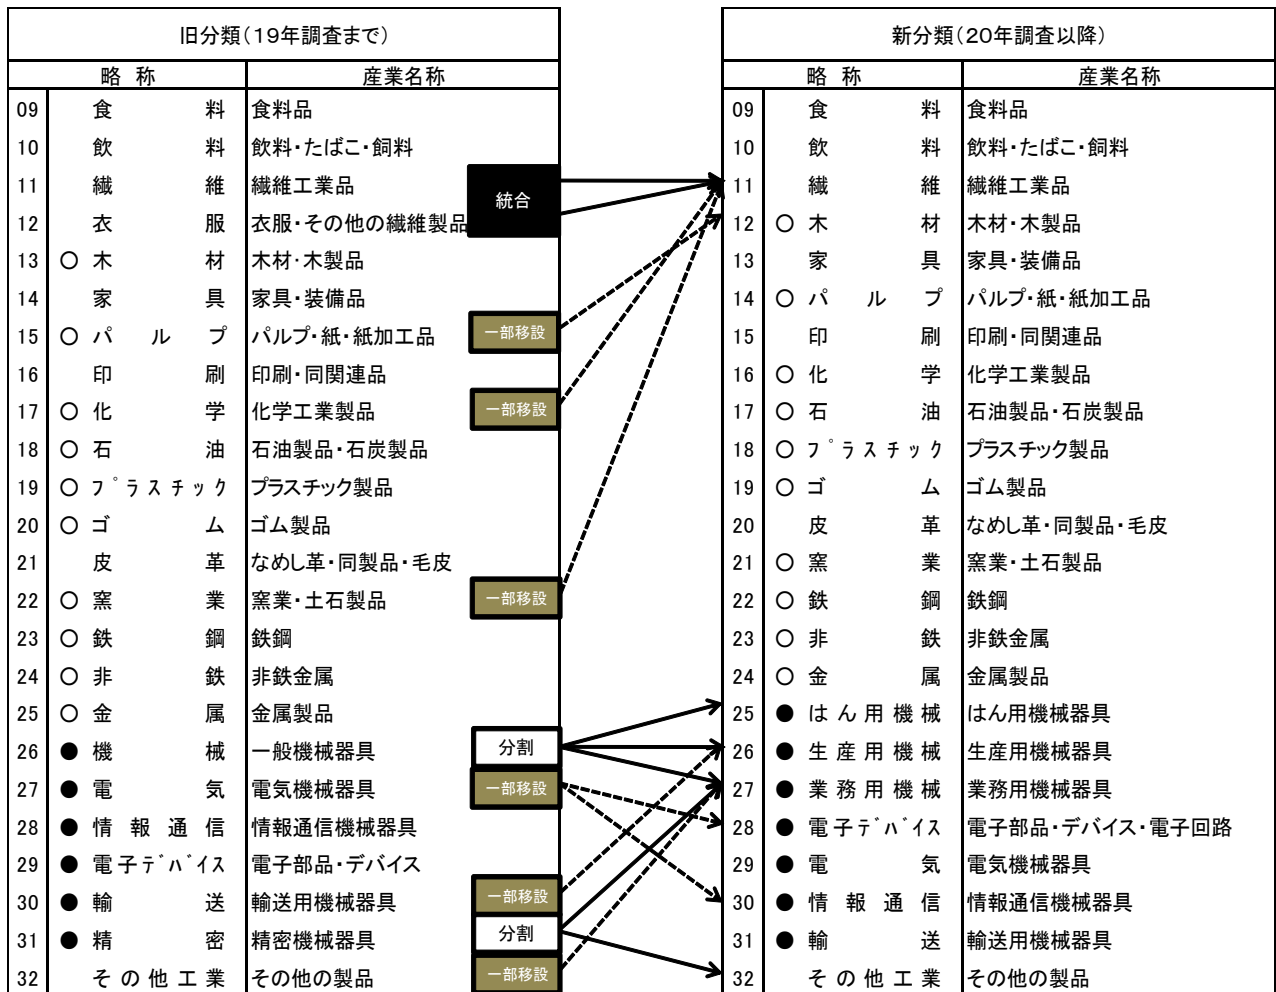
旧分類(19年調査まで)

| | 略称 | 産業名称 |
|---|---|---|
| 09 | 食料 | 食料品 |
| 10 | 飲料 | 飲料・たばこ・飼料 |
| 11 | 繊維 | 繊維工業品 |
| 12 | 衣服 | 衣服・その他の繊維製品 |
| 13 | ○ 木材 | 木材・木製品 |
| 14 | 家具 | 家具・装備品 |
| 15 | ○ パルプ | パルプ・紙・紙加工品 |
| 16 | 印刷 | 印刷・同関連品 |
| 17 | ○ 化学 | 化学工業製品 |
| 18 | ○ 石油 | 石油製品・石炭製品 |
| 19 | ○ プラスチック | プラスチック製品 |
| 20 | ○ ゴム | ゴム製品 |
| 21 | 皮革 | なめし革・同製品・毛皮 |
| 22 | ○ 窯業 | 窯業・土石製品 |
| 23 | ○ 鉄鋼 | 鉄鋼 |
| 24 | ○ 非鉄 | 非鉄金属 |
| 25 | ○ 金属 | 金属製品 |
| 26 | ● 機械 | 一般機械器具 |
| 27 | ● 電気 | 電気機械器具 |
| 28 | ● 情報通信 | 情報通信機械器具 |
| 29 | ● 電子デバイス | 電子部品・デバイス |
| 30 | ● 輸送 | 輸送用機械器具 |
| 31 | ● 精密 | 精密機械器具 |
| 32 | その他工業 | その他の製品 |

統合
一部移設
一部移設
一部移設
分割
一部移設
一部移設
分割
一部移設

新分類(20年調査以降)

| | 略称 | 産業名称 |
|---|---|---|
| 09 | 食料 | 食料品 |
| 10 | 飲料 | 飲料・たばこ・飼料 |
| 11 | 繊維 | 繊維工業品 |
| 12 | ○ 木材 | 木材・木製品 |
| 13 | 家具 | 家具・装備品 |
| 14 | ○ パルプ | パルプ・紙・紙加工品 |
| 15 | 印刷 | 印刷・同関連品 |
| 16 | ○ 化学 | 化学工業製品 |
| 17 | ○ 石油 | 石油製品・石炭製品 |
| 18 | ○ プラスチック | プラスチック製品 |
| 19 | ○ ゴム | ゴム製品 |
| 20 | 皮革 | なめし革・同製品・毛皮 |
| 21 | ○ 窯業 | 窯業・土石製品 |
| 22 | ○ 鉄鋼 | 鉄鋼 |
| 23 | ○ 非鉄 | 非鉄金属 |
| 24 | ○ 金属 | 金属製品 |
| 25 | ● はん用機械 | はん用機械器具 |
| 26 | ● 生産用機械 | 生産用機械器具 |
| 27 | ● 業務用機械 | 業務用機械器具 |
| 28 | ● 電子デバイス | 電子部品・デバイス・電子回路 |
| 29 | ● 電気 | 電気機械器具 |
| 30 | ● 情報通信 | 情報通信機械器具 |
| 31 | ● 輸送 | 輸送用機械器具 |
| 32 | その他工業 | その他の製品 |